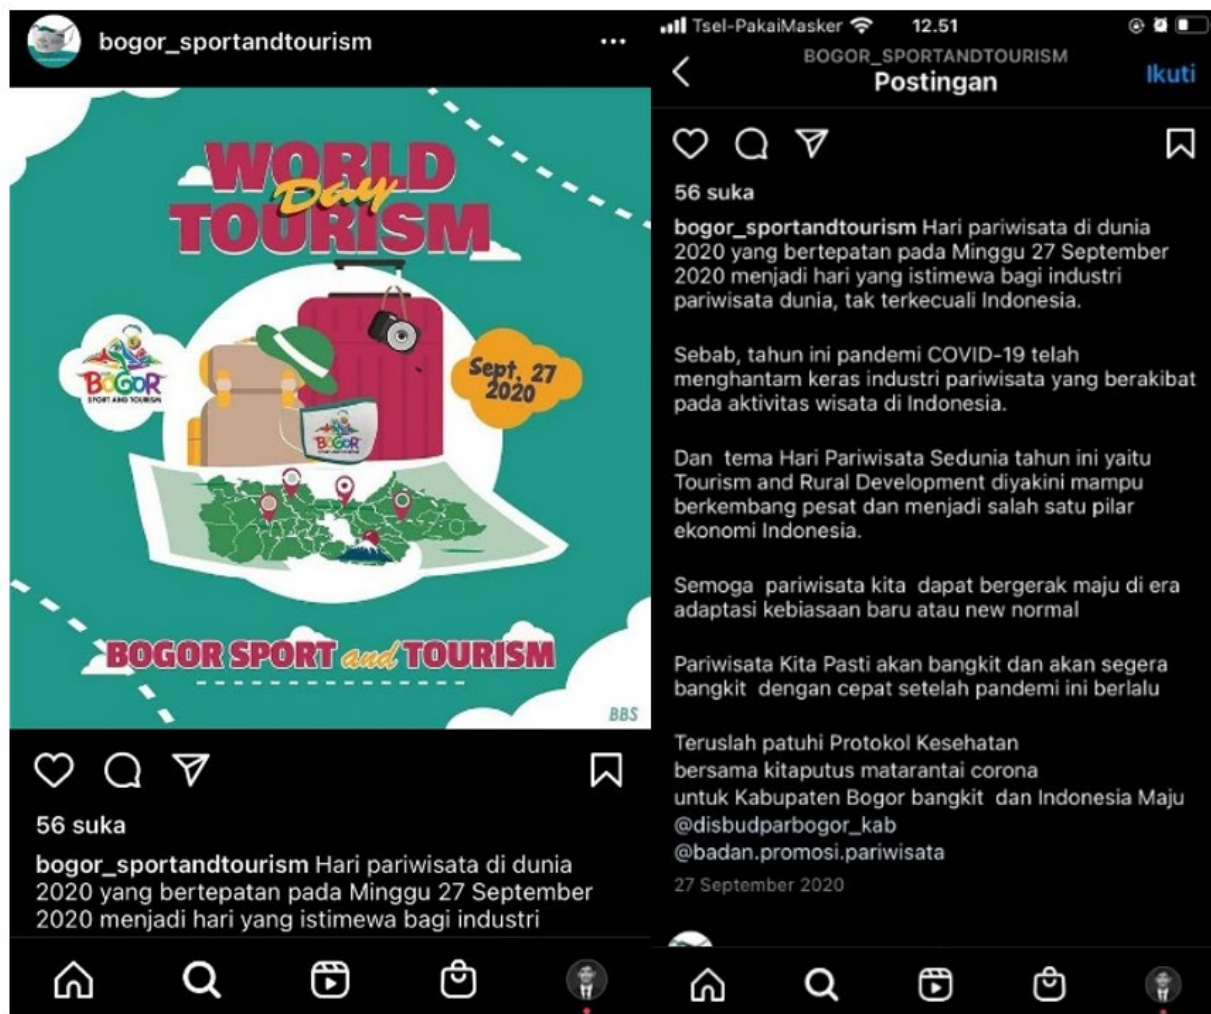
bogor_sportandtourism ...

WORLD Day TOURISM

BOGOR SPORT AND TOURISM

Sept. 27 2020

BOGOR

BOGOR SPORT and TOURISM

BBS

56 suka

bogor_sportandtourism Hari pariwisata di dunia 2020 yang bertepatan pada Minggu 27 September 2020 menjadi hari yang istimewa bagi industri

Tsel-PakaiMasker 12.51

BOGOR_SPORTANDTOURISM
Postingan
Ikuti

56 suka

bogor_sportandtourism Hari pariwisata di dunia 2020 yang bertepatan pada Minggu 27 September 2020 menjadi hari yang istimewa bagi industri pariwisata dunia, tak terkecuali Indonesia.

Sebab, tahun ini pandemi COVID-19 telah menghantam keras industri pariwisata yang berakibat pada aktivitas wisata di Indonesia.

Dan tema Hari Pariwisata Sedunia tahun ini yaitu Tourism and Rural Development diyakini mampu berkembang pesat dan menjadi salah satu pilar ekonomi Indonesia.

Semoga pariwisata kita dapat bergerak maju di era adaptasi kebiasaan baru atau new normal

Pariwisata Kita Pasti akan bangkit dan akan segera bangkit dengan cepat setelah pandemi ini berlalu

Teruslah patuhi Protokol Kesehatan
bersama kitaputus matarantai corona
untuk Kabupaten Bogor bangkit dan Indonesia Maju
@disbudparbogor_kab
@badan.promosi.pariwisata

27 September 2020